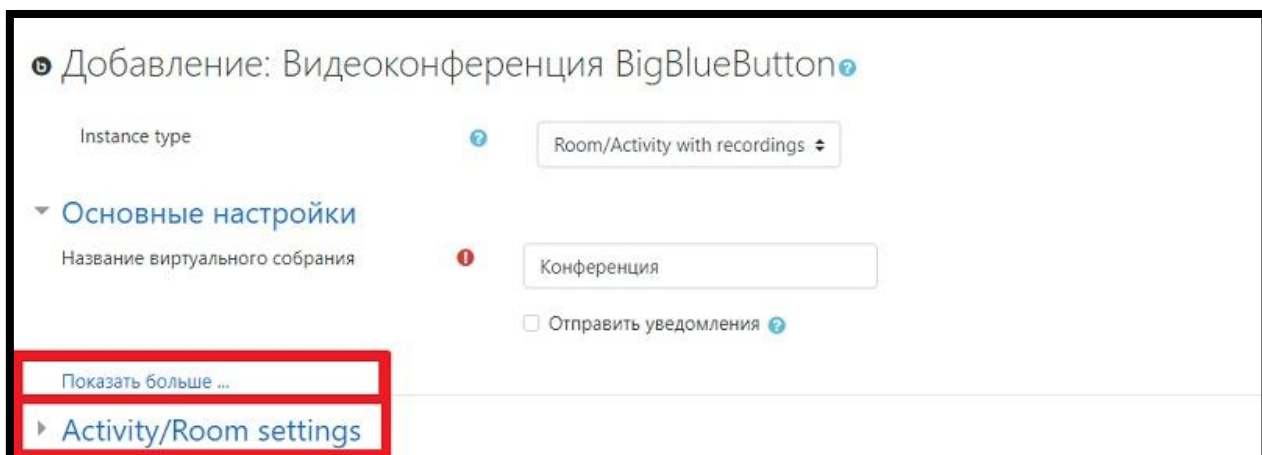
Добавление: Видеоконференция BigBlueButton

Instance type

Room/Activity with recordings

Основные настройки

Название виртуального собрания

Конференция

Отправить уведомления

Показать больше ...

Activity/Room settings